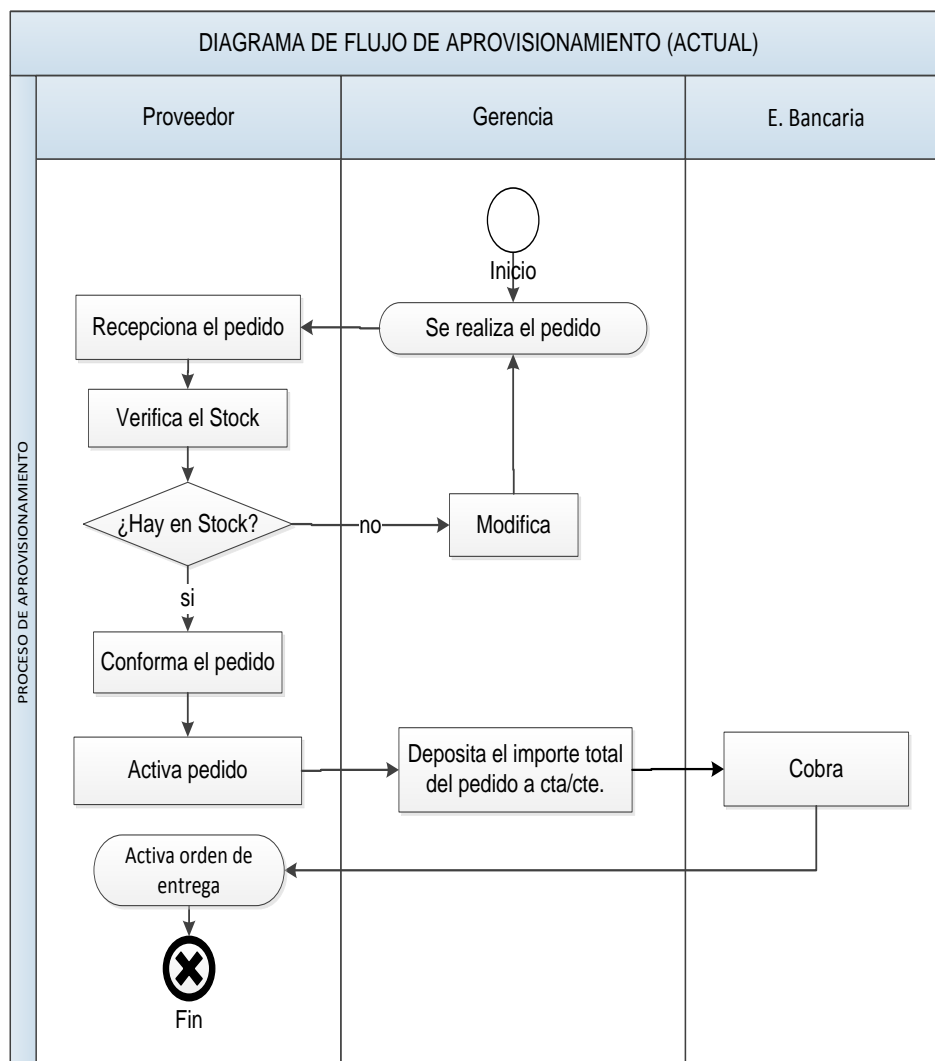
DIAGRAMA DE FLUJO DE APROVISIONAMIENTO (ACTUAL)

PROCESO DE APROVISIONAMIENTO

Proveedor

Gerencia

E. Bancaria

Inicio

Se realiza el pedido

Recepciona el pedido

Verifica el Stock

¿Hay en Stock?

no

Modifica

si

Conforma el pedido

Activa pedido

Deposita el importe total del pedido a cta/cte.

Cobra

Activa orden de entrega

Fin